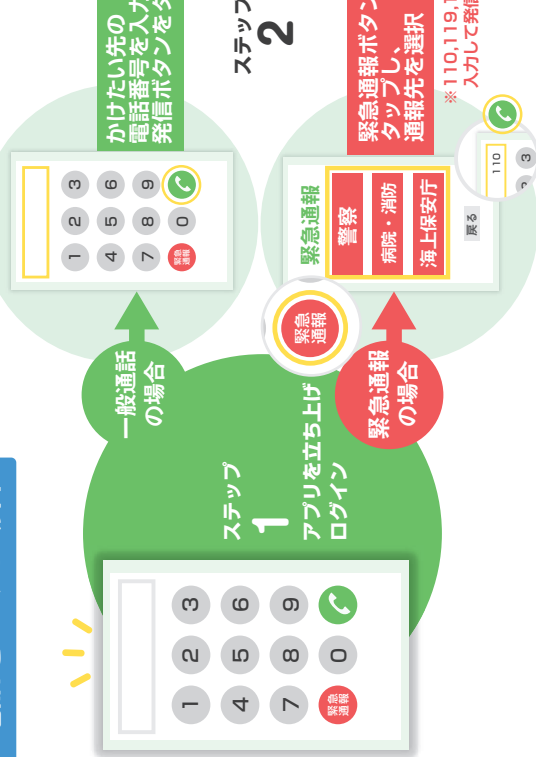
ステップ
2

かけたい先の
電話番号を入力
発信ボタンをタ

緊急通報ボタン
タップし、
通報先を選択

※110,119,1
入力して発信

3
6
9
2
5
8
0
1
4
7
緊急通報

緊急通報
警察
病院・消防
海上保安庁
戻る

110
3

緊急通報

一般通話
の場合

緊急通報
の場合

ステップ
1
アプリを立ち上げ
ログイン

3
6
9
2
5
8
0
1
4
7
緊急通報